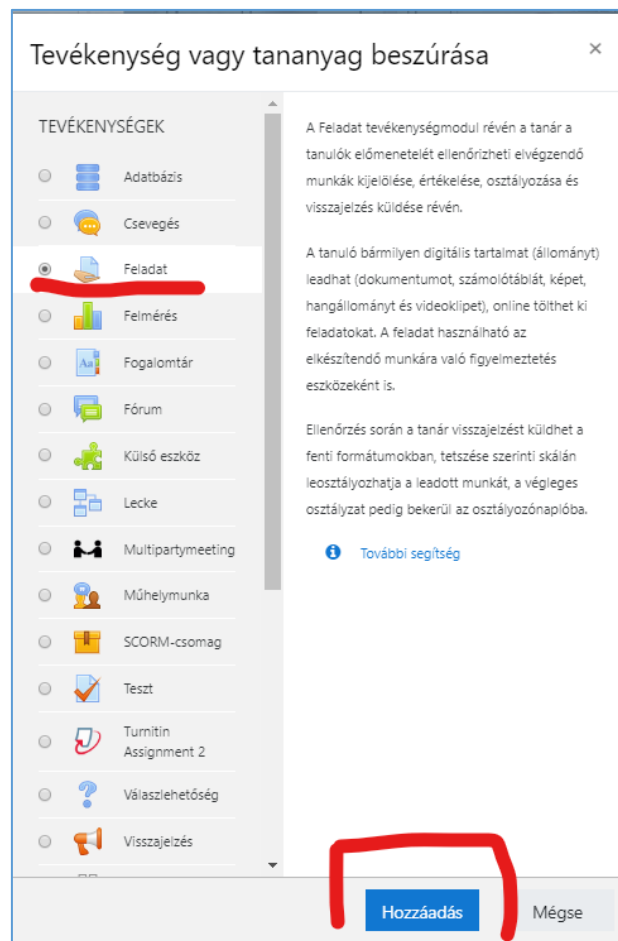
Tevékenység vagy tananyag beszúrása

×

TEVÉKENYSÉGEK

Adatbázis

Csevegés

Feladat

Felmérés

Fogalomtár

Fórum

Külső eszköz

Lecke

Multipartymeeting

Műhelymunka

SCORM-csomag

Teszt

Turnitin Assignment 2

Válaszlehetőség

Visszajelzés

A Feladat tevékenységmodul révén a tanár a tanulók előmenetelét ellenőrizheti elvégzendő munkák kijelölése, értékelése, osztályozása és visszajelzés küldése révén.

A tanuló bármilyen digitális tartalmat (állományt) leadhat (dokumentumot, számolótáblát, képet, hangállományt és videoklipet), online tölthet ki feladatokat. A feladat használható az elkészítendő munkára való figyelmeztetés eszközeként is.

Ellenőrzés során a tanár visszajelzést küldhet a fenti formátumokban, tetszése szerinti skálán leosztályozhatja a leadott munkát, a végleges osztályzat pedig bekerül az osztályozónaplóba.

További segítség

Hozzáadás

Mégse